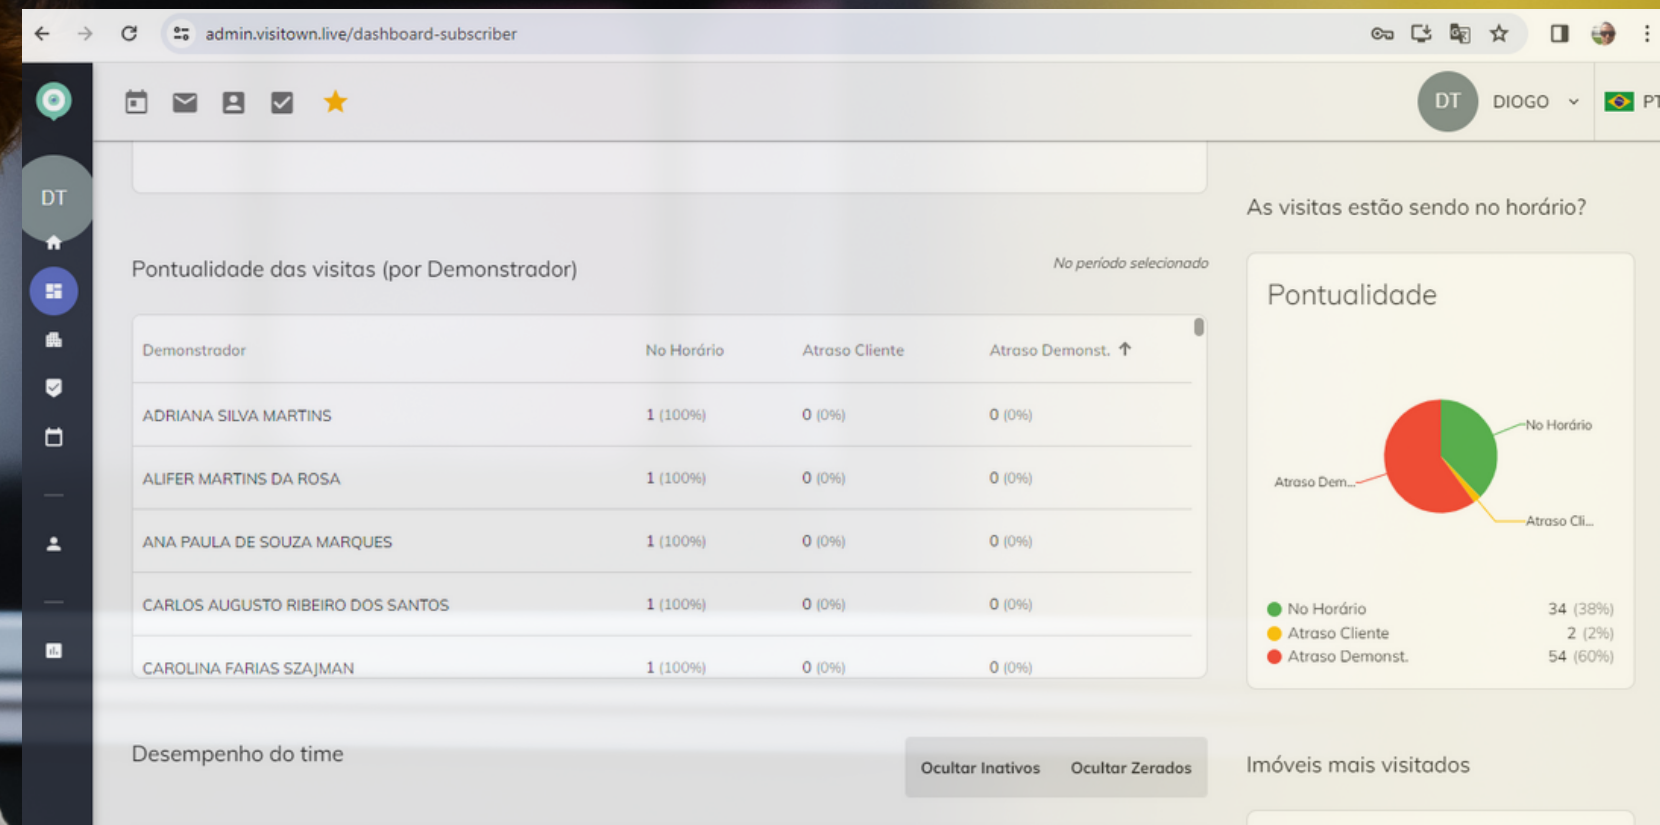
admin.visitown.live/dashboard-subscriber

DT DIOGO PT

DT

Pontualidade das visitas (por Demonstrador)

No período selecionado

| Demonstrador | No Horário | Atraso Cliente | Atraso Demonst. |
|---|---|---|---|
| ADRIANA SILVA MARTINS | 1 (100%) | 0 (0%) | 0 (0%) |
| ALIFER MARTINS DA ROSA | 1 (100%) | 0 (0%) | 0 (0%) |
| ANA PAULA DE SOUZA MARQUES | 1 (100%) | 0 (0%) | 0 (0%) |
| CARLOS AUGUSTO RIBEIRO DOS SANTOS | 1 (100%) | 0 (0%) | 0 (0%) |
| CAROLINA FARIAS SZAJMAN | 1 (100%) | 0 (0%) | 0 (0%) |

As visitas estão sendo no horário?

Pontualidade

No Horário
Atraso Dem...
Atraso Cli...

No Horário 34 (38%)
Atraso Cliente 2 (2%)
Atraso Demonst. 54 (60%)

Desempenho do time

Ocultar Inativos Ocultar Zerados

Imóveis mais visitados